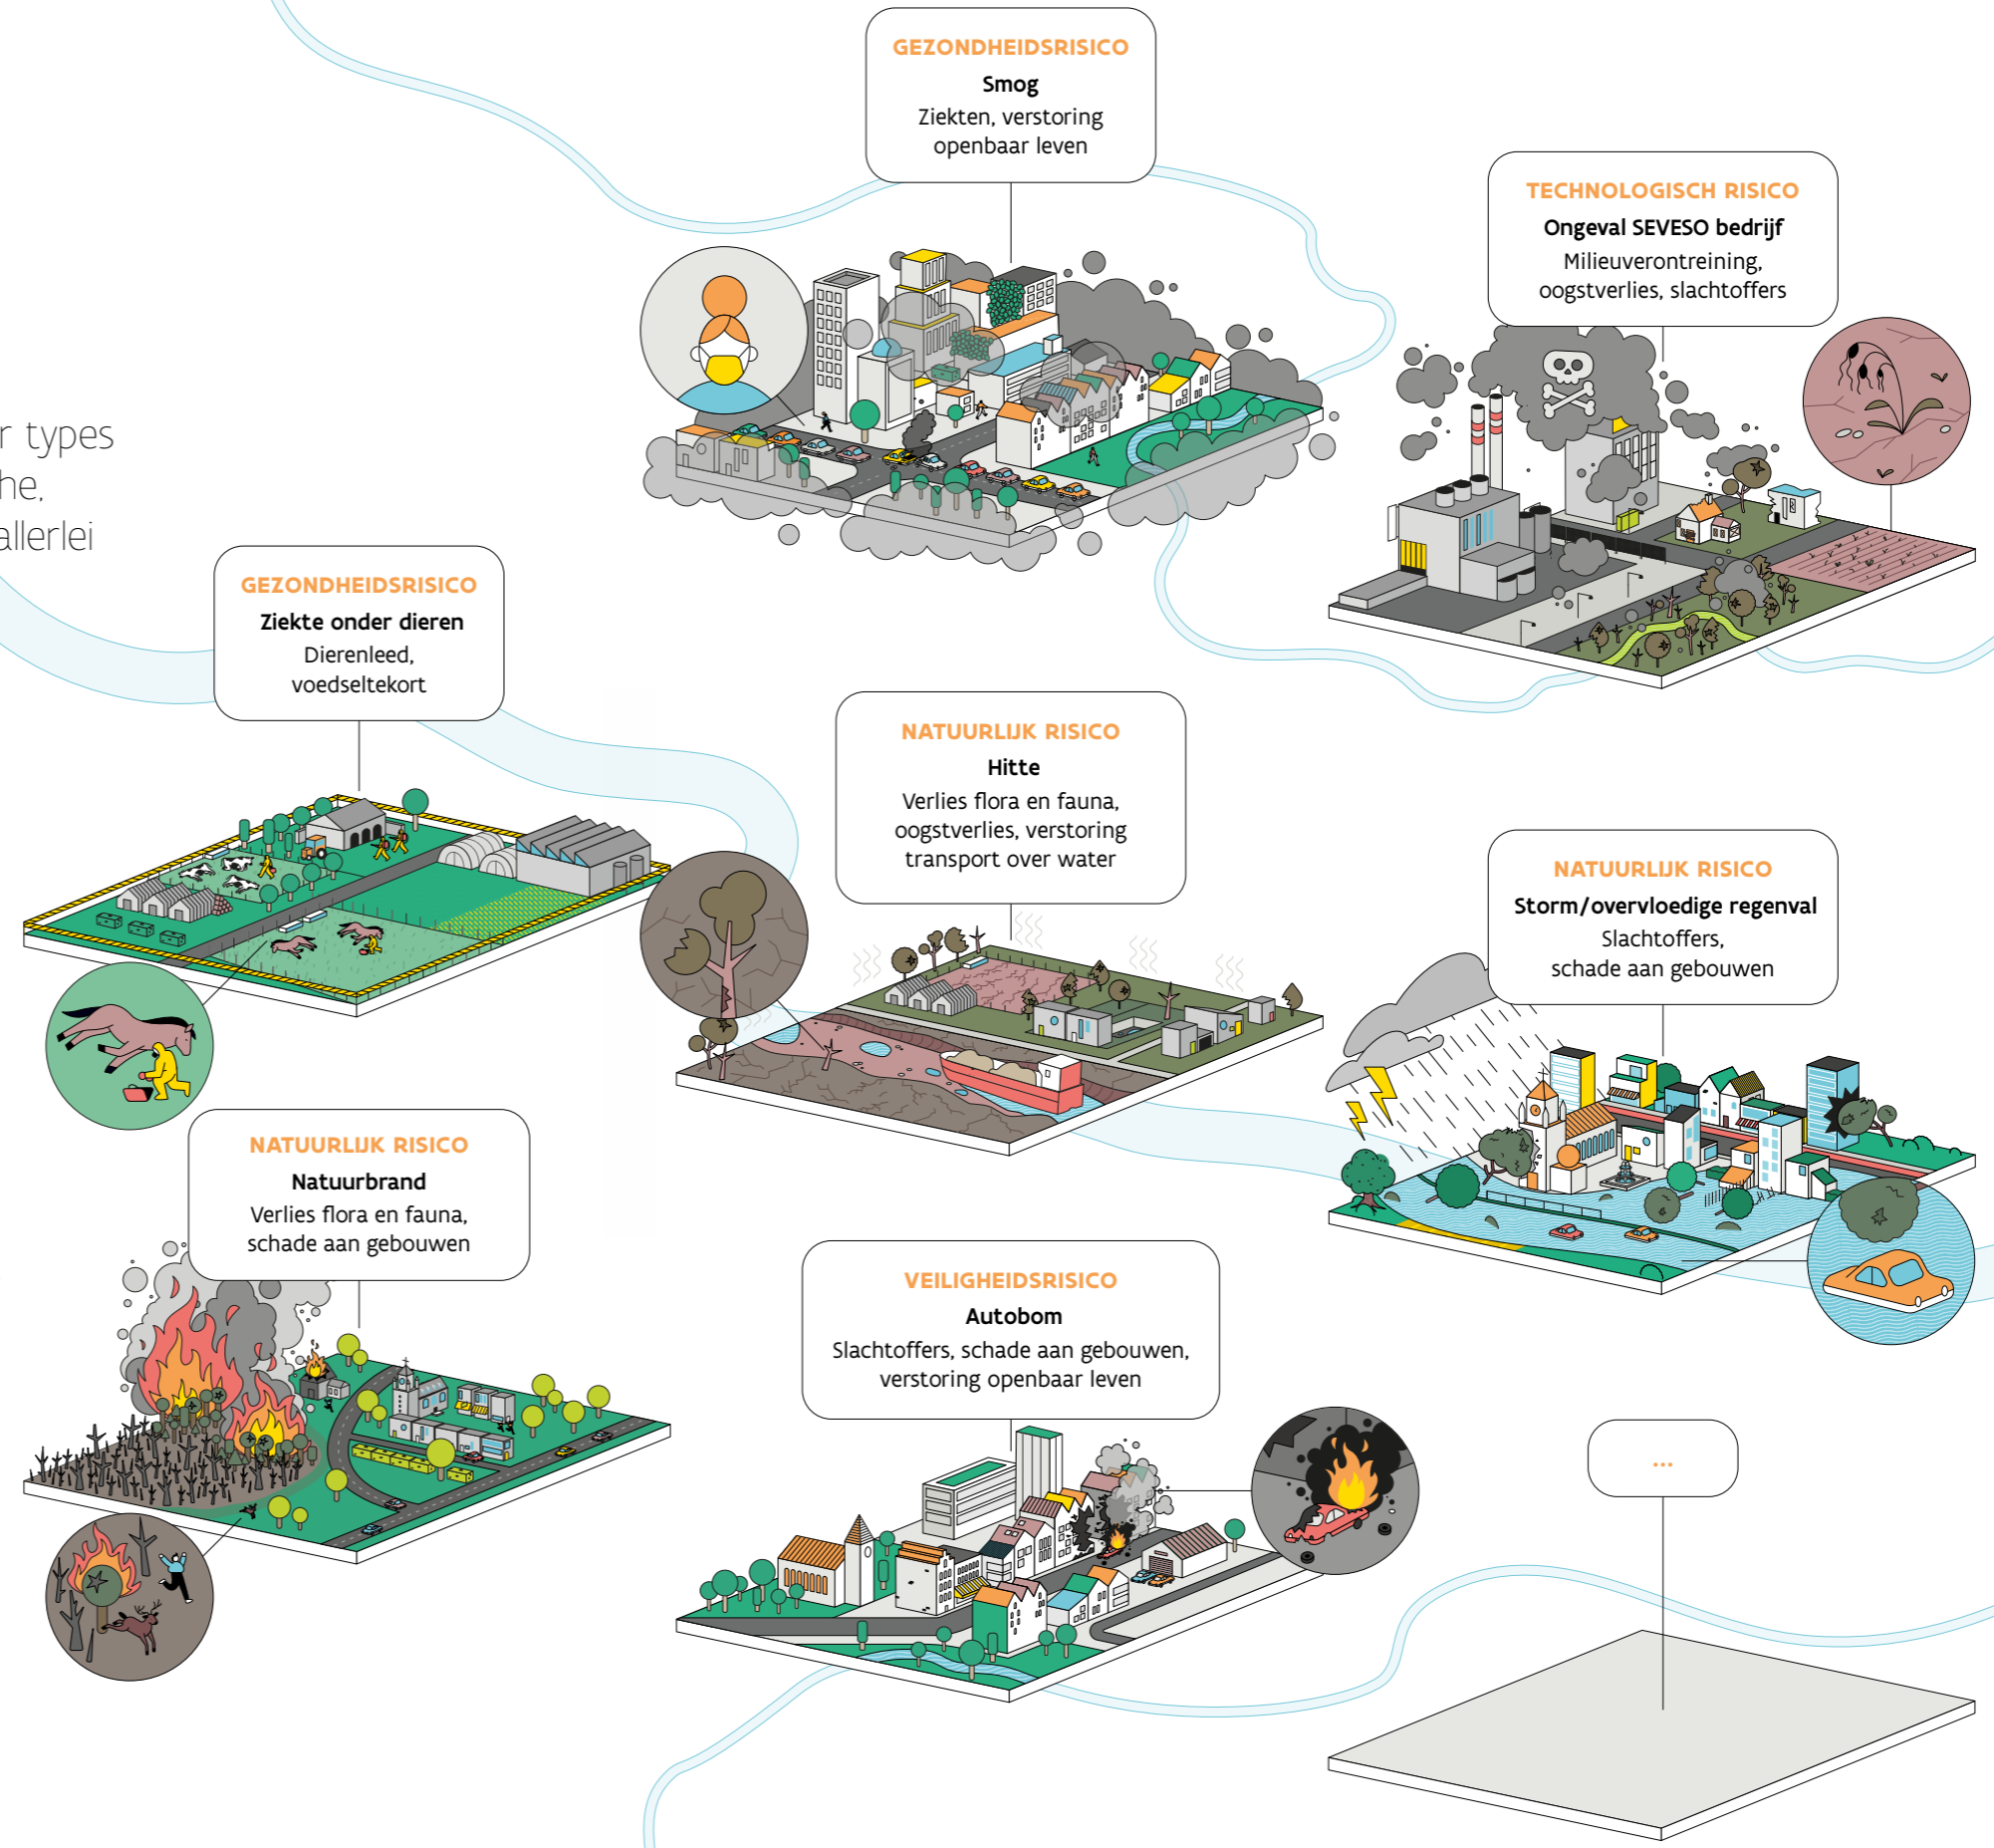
r types
he.
allerlei

GEZONDHEIDSRISICO
Smog
Ziekten, verstoring openbaar leven

TECHNOLOGISCH RISICO
Ongeval SEVESO bedrijf
Milieuverontreining, oogstverlies, slachtoffers

GEZONDHEIDSRISICO
Ziekte onder dieren
Dierenleed, voedseltekort

NATUURLIJK RISICO
Hitte
Verlies flora en fauna, oogstverlies, verstoring transport over water

NATUURLIJK RISICO
Storm/overvloedige regenval
Slachtoffers, schade aan gebouwen

NATUURLIJK RISICO
Natuurbrand
Verlies flora en fauna, schade aan gebouwen

VEILIGHEIDSRISICO
Autobom
Slachtoffers, schade aan gebouwen, verstoring openbaar leven

...